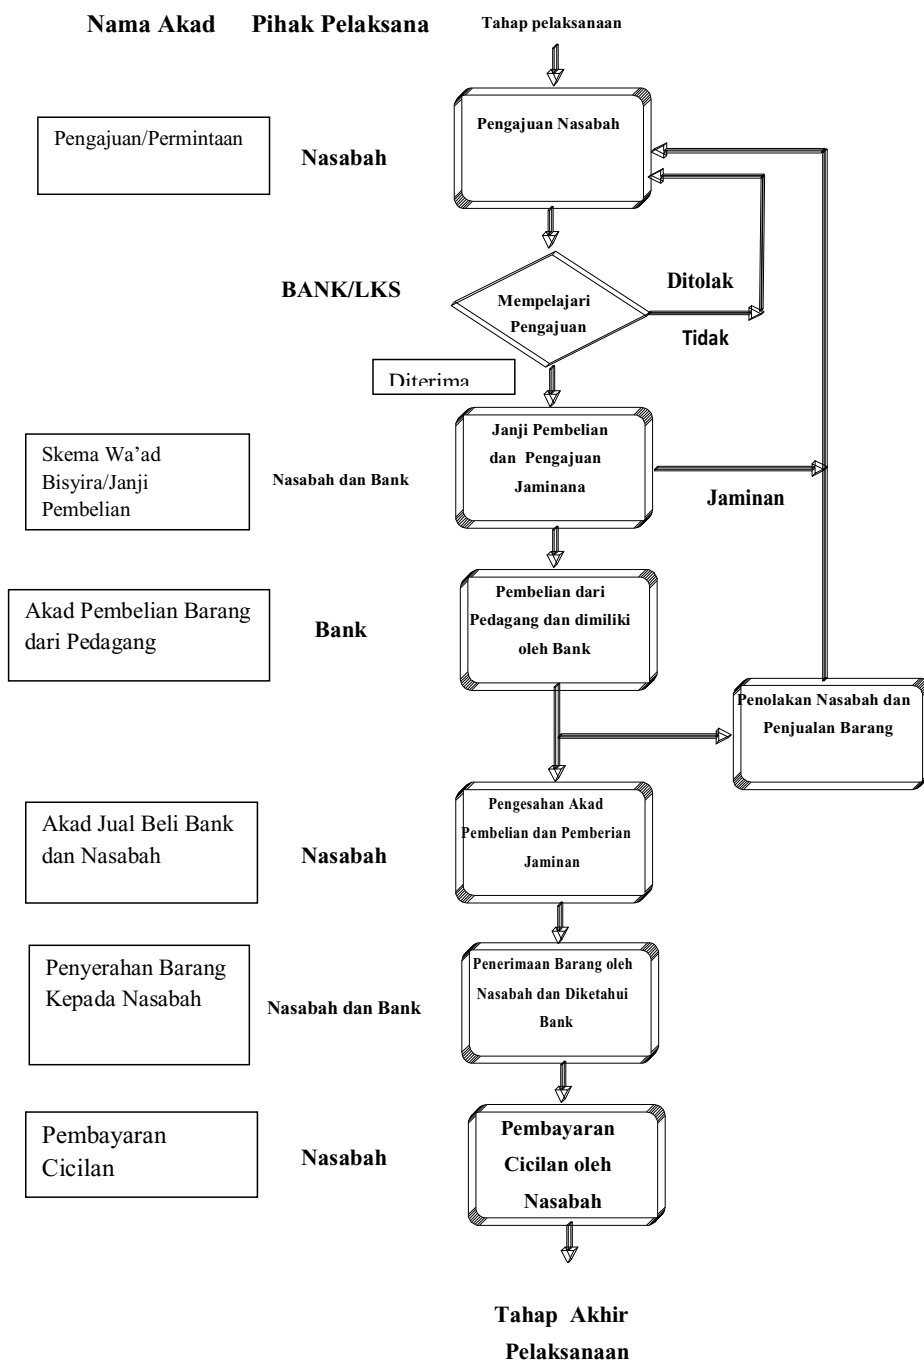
Nama Akad Pihak Pelaksana Tahap pelaksanaan

Pengajuan/Permintaan

Nasabah

Pengajuan Nasabah

BANK/LKS

Mempelajari Pengajuan

Ditolak

Tidak

Diterima

Skema Wa'ad Bisyira/Janji Pembelian

Nasabah dan Bank

Janji Pembelian dan Pengajuan Jaminana

Jaminan

Akad Pembelian Barang dari Pedagang

Bank

Pembelian dari Pedagang dan dimiliki oleh Bank

Penolakan Nasabah dan Penjualan Barang

Akad Jual Beli Bank dan Nasabah

Nasabah

Pengesahan Akad Pembelian dan Pemberian Jaminan

Penyerahan Barang Kepada Nasabah

Nasabah dan Bank

Penerimaan Barang oleh Nasabah dan Diketahui Bank

Pembayaran Cicilan

Nasabah

Pembayaran Cicilan oleh Nasabah

Tahap Akhir Pelaksanaan